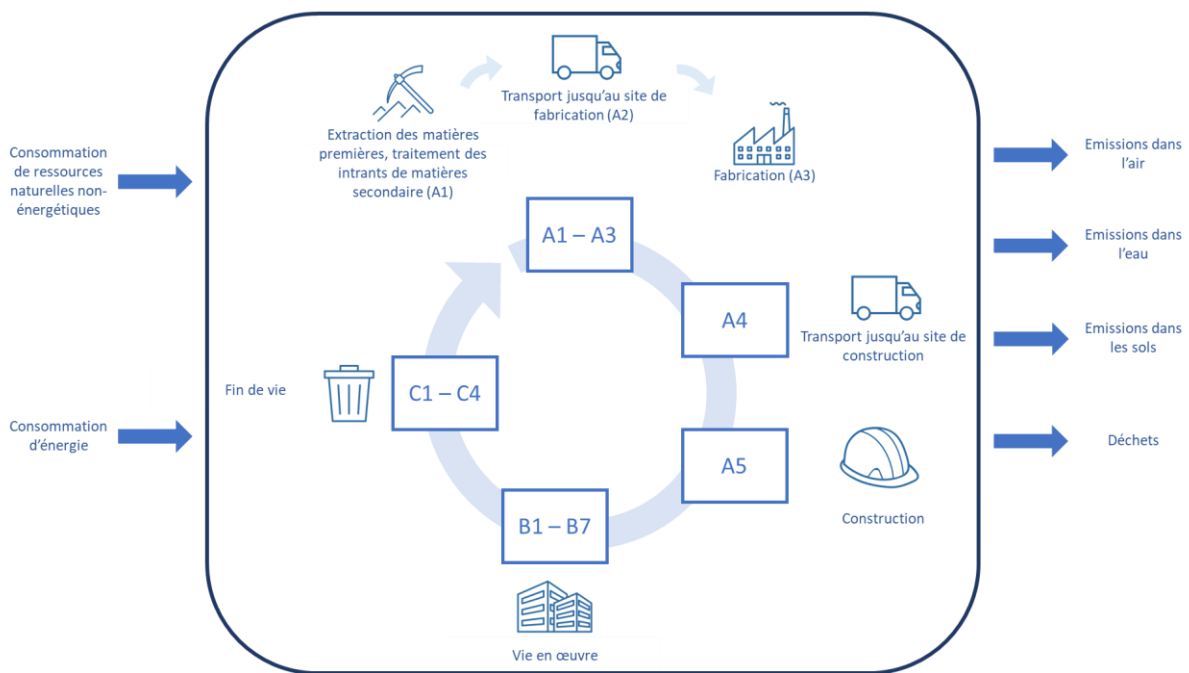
Consommation de ressources naturelles non-énergétiques

Consommation d'énergie

Extraction des matières premières, traitement des intrants de matières secondaire (A1)

Transport jusqu'au site de fabrication (A2)

Fabrication (A3)

A1 – A3

A4

Transport jusqu'au site de construction

A5

Construction

B1 – B7

Vie en œuvre

C1 – C4

Fin de vie

Emissions dans l'air

Emissions dans l'eau

Emissions dans les sols

Déchets